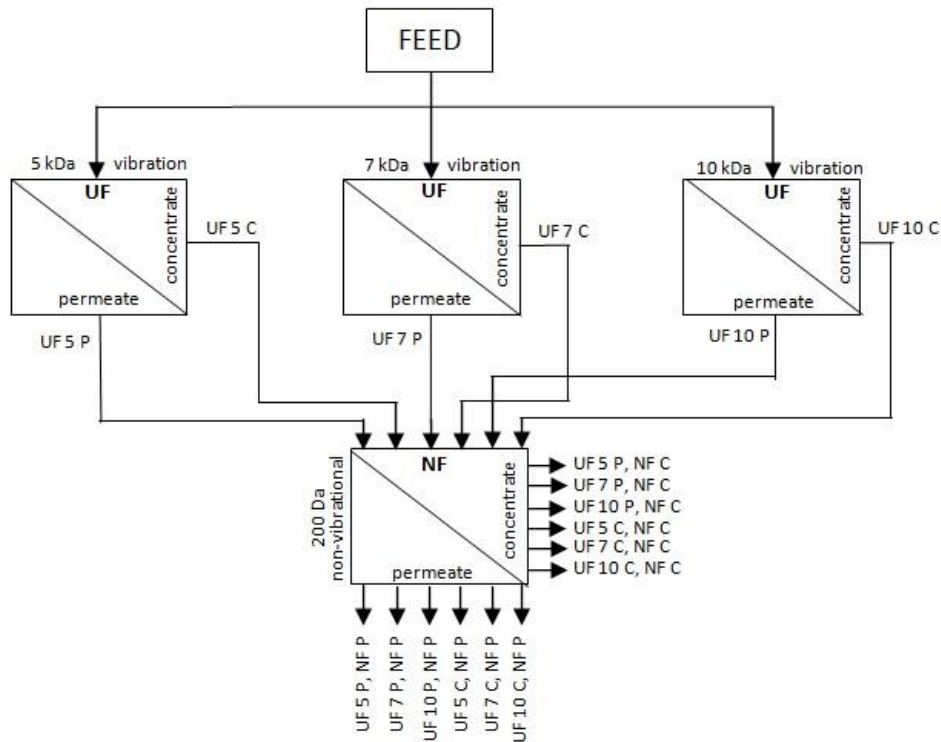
FEED

5 kDa vibration
UF
concentrate
permeate
UF 5 C
UF 5 P

7 kDa vibration
UF
concentrate
permeate
UF 7 C
UF 7 P

10 kDa vibration
UF
concentrate
permeate
UF 10 C
UF 10 P

200 Da
non-vibrational
NF
concentrate
permeate

UF 5 P, NF C
UF 7 P, NF C
UF 10 P, NF C
UF 5 C, NF C
UF 7 C, NF C
UF 10 C, NF C

UF 5 P, NF P
UF 7 P, NF P
UF 10 P, NF P
UF 5 C, NF P
UF 7 C, NF P
UF 10 C, NF P